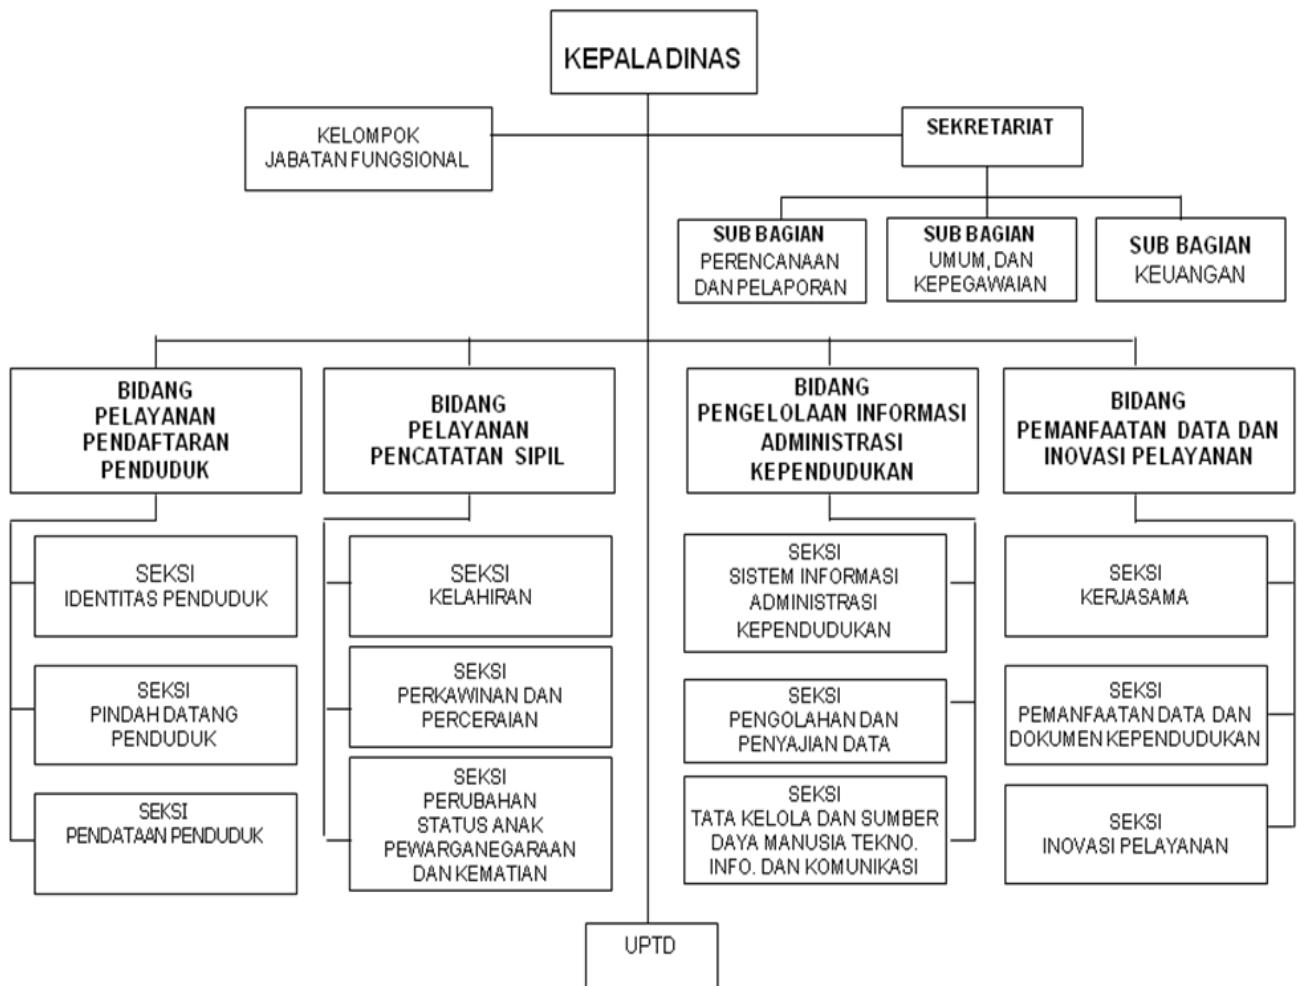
KEPALA DINAS

KELOMPOK
JABATAN FUNGSIONAL

SEKRETARIAT

SUB BAGIAN
PERENCANAAN
DAN PELAPORAN

SUB BAGIAN
UMUM, DAN
KEPEGAWAIAN

SUB BAGIAN
KEUANGAN

BIDANG
PELAYANAN
PENDAFTARAN
PENDUDUK

SEKSI
IDENTITAS PENDUDUK

SEKSI
PINDAH DATANG
PENDUDUK

SEKSI
PENDATAAN PENDUDUK

BIDANG
PELAYANAN
PENCATATAN SIPIL

SEKSI
KELAHIRAN

SEKSI
PERKAWINAN DAN
PERCERAIAN

SEKSI
PERUBAHAN
STATUS ANAK
PEWARGANEGARAAN
DAN KEMATIAN

BIDANG
PENGELOLAAN INFORMASI
ADMINISTRASI
KEPENDUDUKAN

SEKSI
SISTEM INFORMASI
ADMINISTRASI
KEPENDUDUKAN

SEKSI
PENGOLAHAN DAN
PENYAJIAN DATA

SEKSI
TATA KELOLA DAN SUMBER
DAYA MANUSIA TEKNO.
INFO. DAN KOMUNIKASI

BIDANG
PEMANFAATAN DATA DAN
INOVASI PELAYANAN

SEKSI
KERJASAMA

SEKSI
PEMANFAATAN DATA DAN
DOKUMEN KEPENDUDUKAN

SEKSI
INOVASI PELAYANAN

UPTD